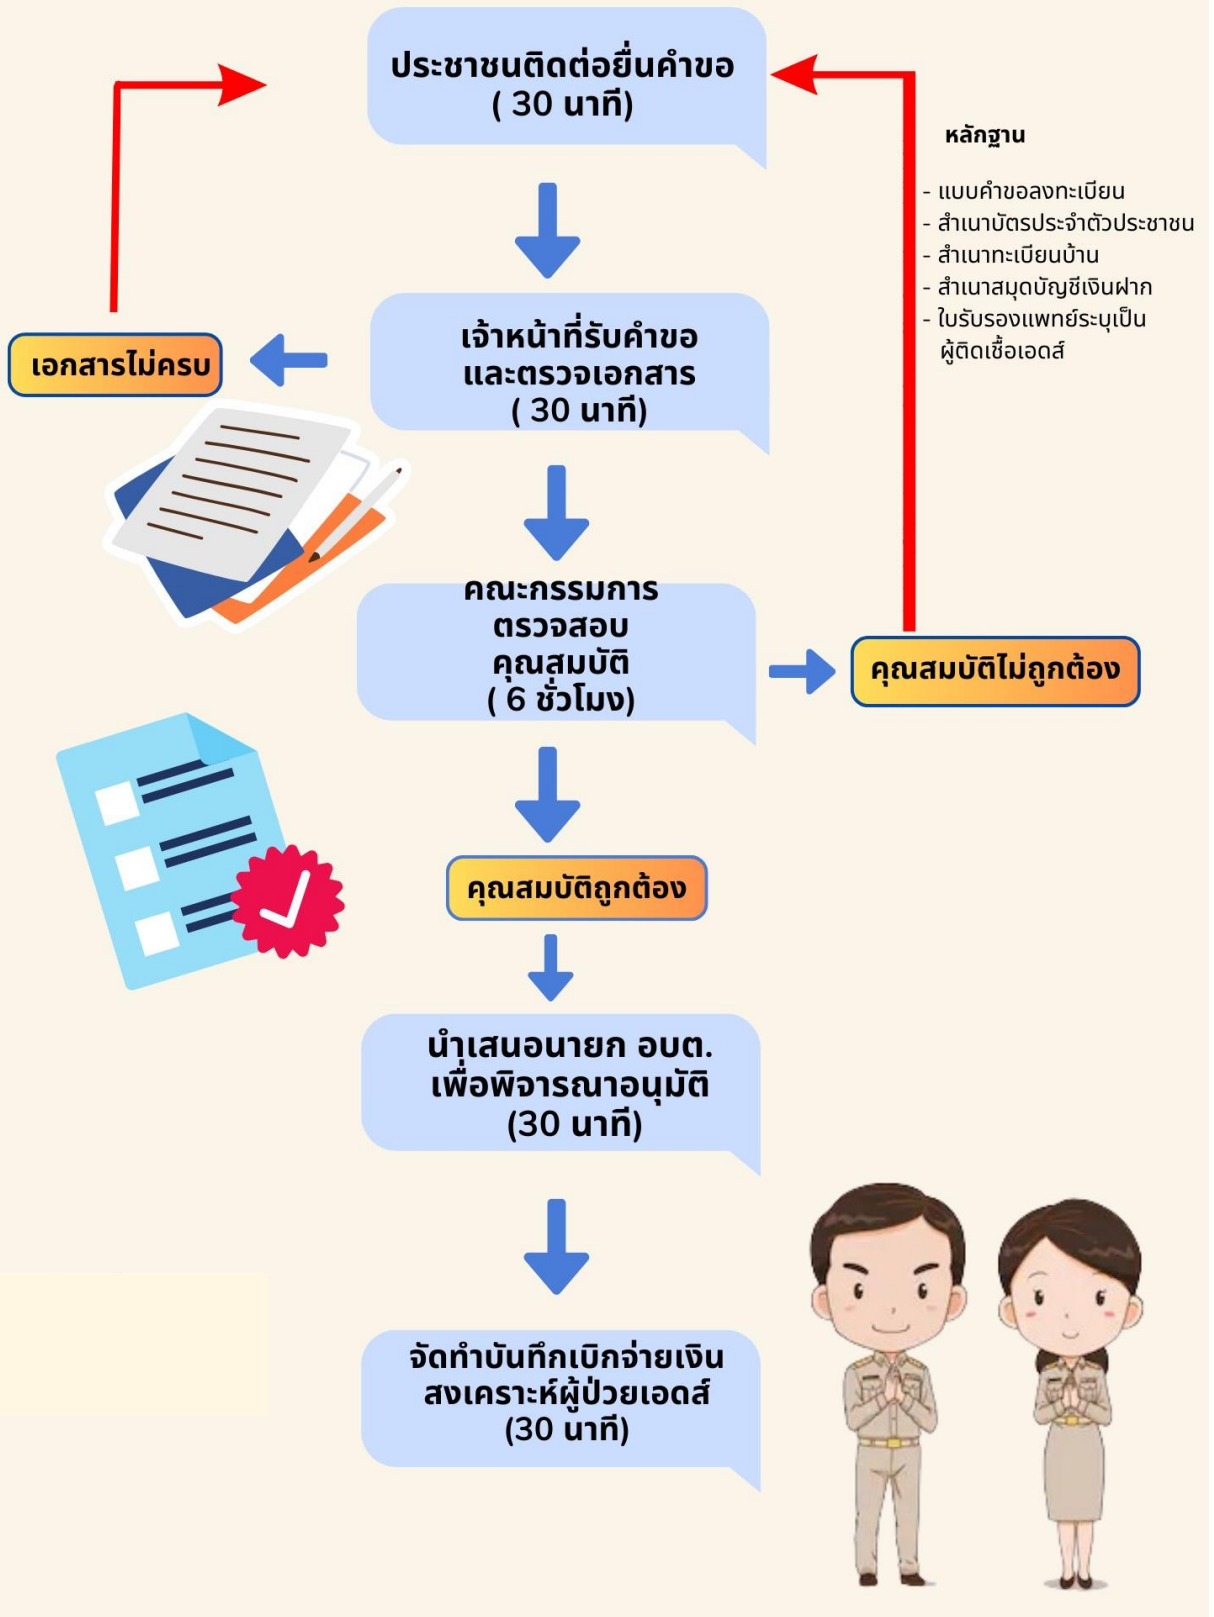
ประชาชนติดต่อยื่นคำขอ
( 30 นาที)

หลักฐาน

- แบบคำขอลงทะเบียน
- สำเนาบัตรประจำตัวประชาชน
- สำเนาทะเบียนบ้าน
- สำเนาสมุดบัญชีเงินฝาก
- ใบรับรองแพทย์ระบุเป็นผู้ติดเชื้อเอดส์

เอกสารไม่ครบ

เจ้าหน้าที่รับคำขอ
และตรวจเอกสาร
( 30 นาที)

คณะกรรมการ
ตรวจสอบ
คุณสมบัติ
( 6 ชั่วโมง)

คุณสมบัติไม่ถูกต้อง

คุณสมบัติถูกต้อง

นำเสนอนายก อบต.
เพื่อพิจารณาอนุมัติ
(30 นาที)

จัดทำบันทึกเบิกจ่ายเงิน
สงเคราะห์ผู้ป่วยเอดส์
(30 นาที)